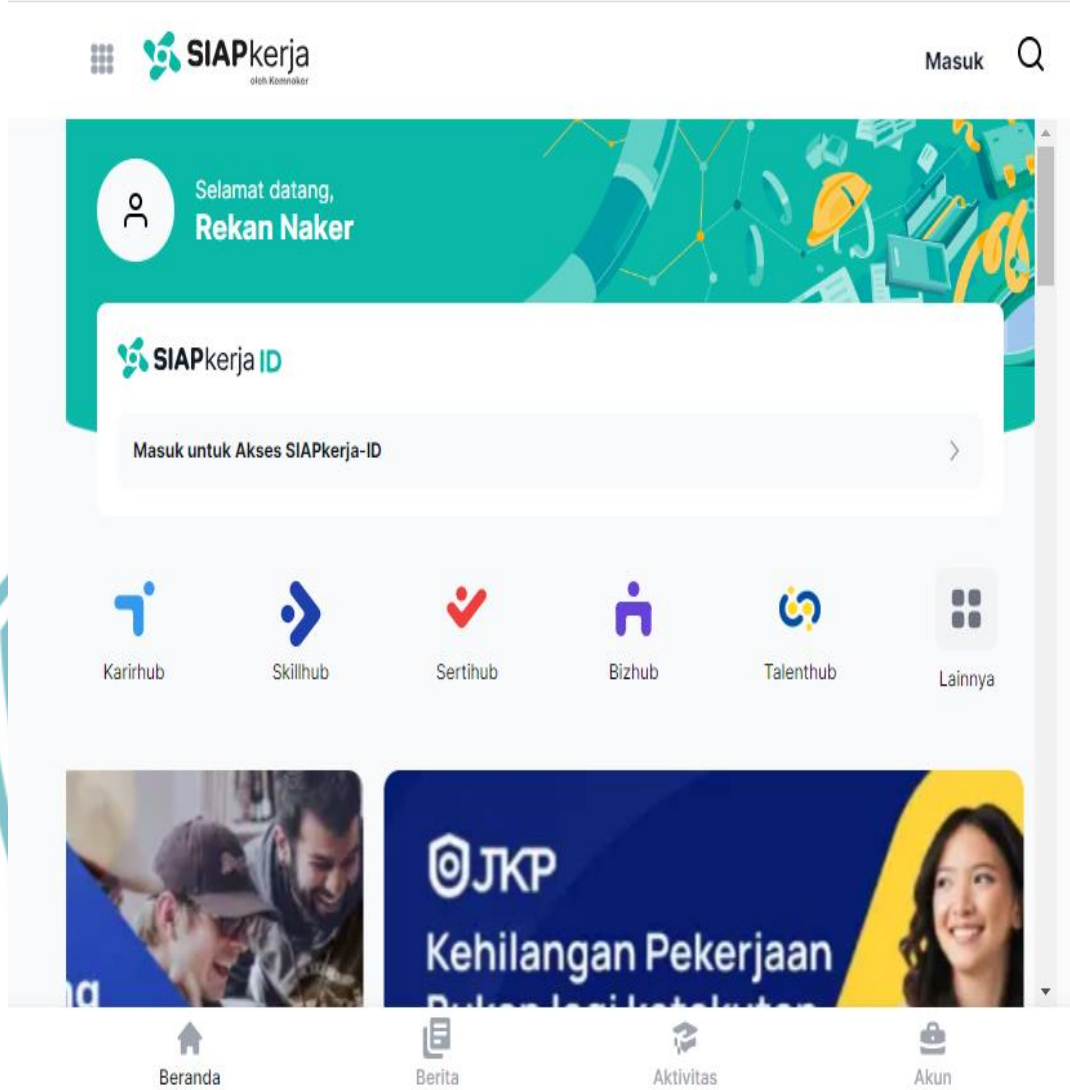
SIAPkerja
oleh Kemnaker

Masuk

Selamat datang,
Rekan Naker

SIAPkerja ID

Masuk untuk Akses SIAPkerja-ID

Karirhub
Skillhub
Sertihub
Bizhub
Talenthub
Lainnya

ng

JKP
Kehilangan Pekerjaan
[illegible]

Beranda
Berita
Aktivitas
Akun